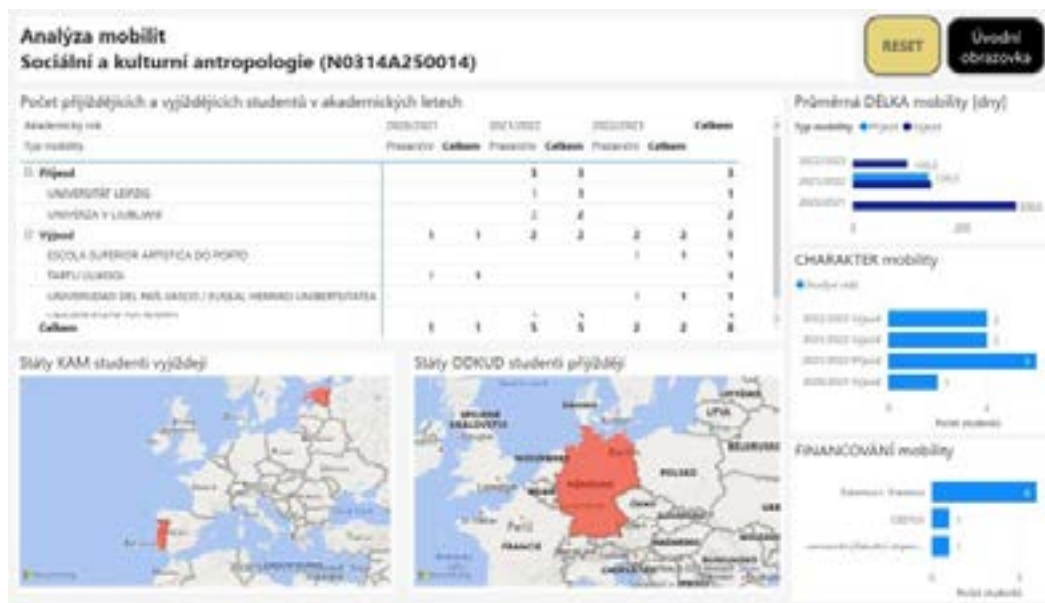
Analýza mobilit
Sociální a kulturní antropologie (N0314A250014)

RESET

Úvodní obrazovka

Počet přijíždějících a vyjíždějících studentů v akademických letech

| Akademický rok | 2020/2021 | | 2021/2022 | | 2022/2023 | | Celkem |
|---|---|---|---|---|---|---|---|
| Typ mobility | Prezenční | Celkem | Prezenční | Celkem | Prezenční | Celkem | |
| Příjezd | | | 3 | 3 | | | 3 |
| UNIVERSITÄT LEIPZIG | | | 1 | 1 | | | 1 |
| UNIVERZA V LJUBLJANI | | | 2 | 2 | | | 2 |
| Výjezd | 1 | 1 | 2 | 2 | 2 | 2 | 5 |
| ESCOLA SUPERIOR ARTISTICA DO PORTO | | | | | 1 | 1 | 1 |
| TARTU ÜLIKOOL | 1 | 1 | | | | | 1 |
| UNIVERSIDAD DEL PAÍS VASCO / EUSKAL HERRIKO UNIBERTSITATEA | | | | | 1 | 1 | 1 |
| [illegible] | | | | | | | |
| Celkem | 1 | 1 | 5 | 5 | 2 | 2 | 8 |

Průměrná DÉLKA mobility (dny)
Typ mobility ● Příjezd ● Výjezd
2022/2023
2021/2022
2020/2021
0
200

CHARAKTER mobility
● Počet stud.
2022/2023 Výjezd
2022/2023 Výjezd
2021/2022 Příjezd
2020/2021 Výjezd
0
Počet studentů

FINANCOVÁNÍ mobility
Erasmus+ Erasmus
CEEPUS
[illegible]
0
Počet studentů

Státy KAM studenti vyjíždějí

Státy ODKUD studenti přijíždějí
SPOJENÉ KRÁLOVSTVÍ
LITVA
BĚLORUSKO
NIZOZEMSKO
POLSKO
Německo
BELGIE
Paříž
FRANCIE